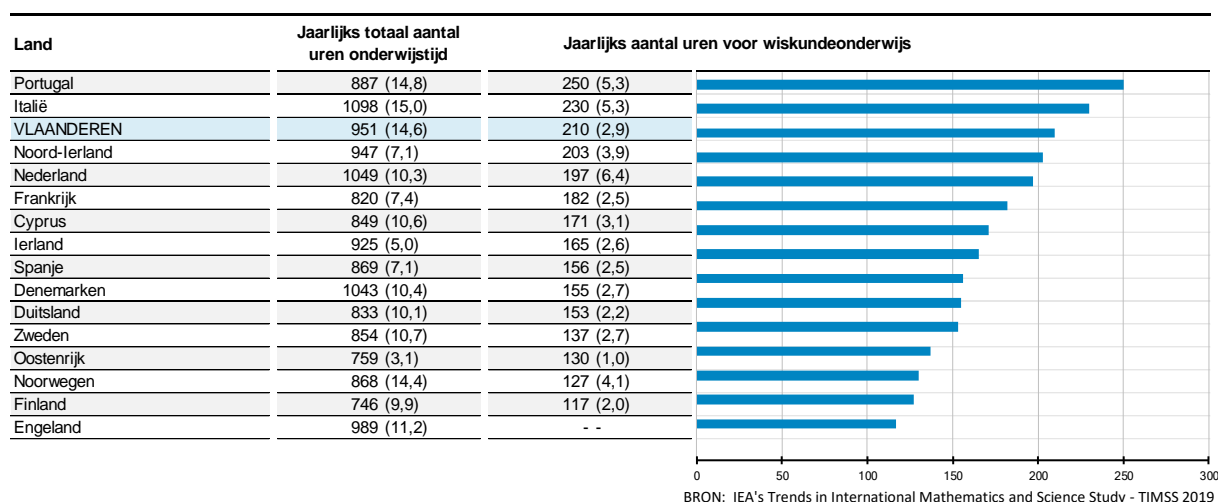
| Land | Jaarlijks totaal aantal uren onderwijstijd | Jaarlijks aantal uren voor wiskundeonderwijs |
|---|---|---|
| Portugal | 887 (14,8) | 250 (5,3) |
| Italië | 1098 (15,0) | 230 (5,3) |
| VLAANDEREN | 951 (14,6) | 210 (2,9) |
| Noord-Ierland | 947 (7,1) | 203 (3,9) |
| Nederland | 1049 (10,3) | 197 (6,4) |
| Frankrijk | 820 (7,4) | 182 (2,5) |
| Cyprus | 849 (10,6) | 171 (3,1) |
| Ierland | 925 (5,0) | 165 (2,6) |
| Spanje | 869 (7,1) | 156 (2,5) |
| Denemarken | 1043 (10,4) | 155 (2,7) |
| Duitsland | 833 (10,1) | 153 (2,2) |
| Zweden | 854 (10,7) | 137 (2,7) |
| Oostenrijk | 759 (3,1) | 130 (1,0) |
| Noorwegen | 868 (14,4) | 127 (4,1) |
| Finland | 746 (9,9) | 117 (2,0) |
| Engeland | 989 (11,2) | - - |

0 50 100 150 200 250 300

BRON: IEA's Trends in International Mathematics and Science Study - TIMSS 2019